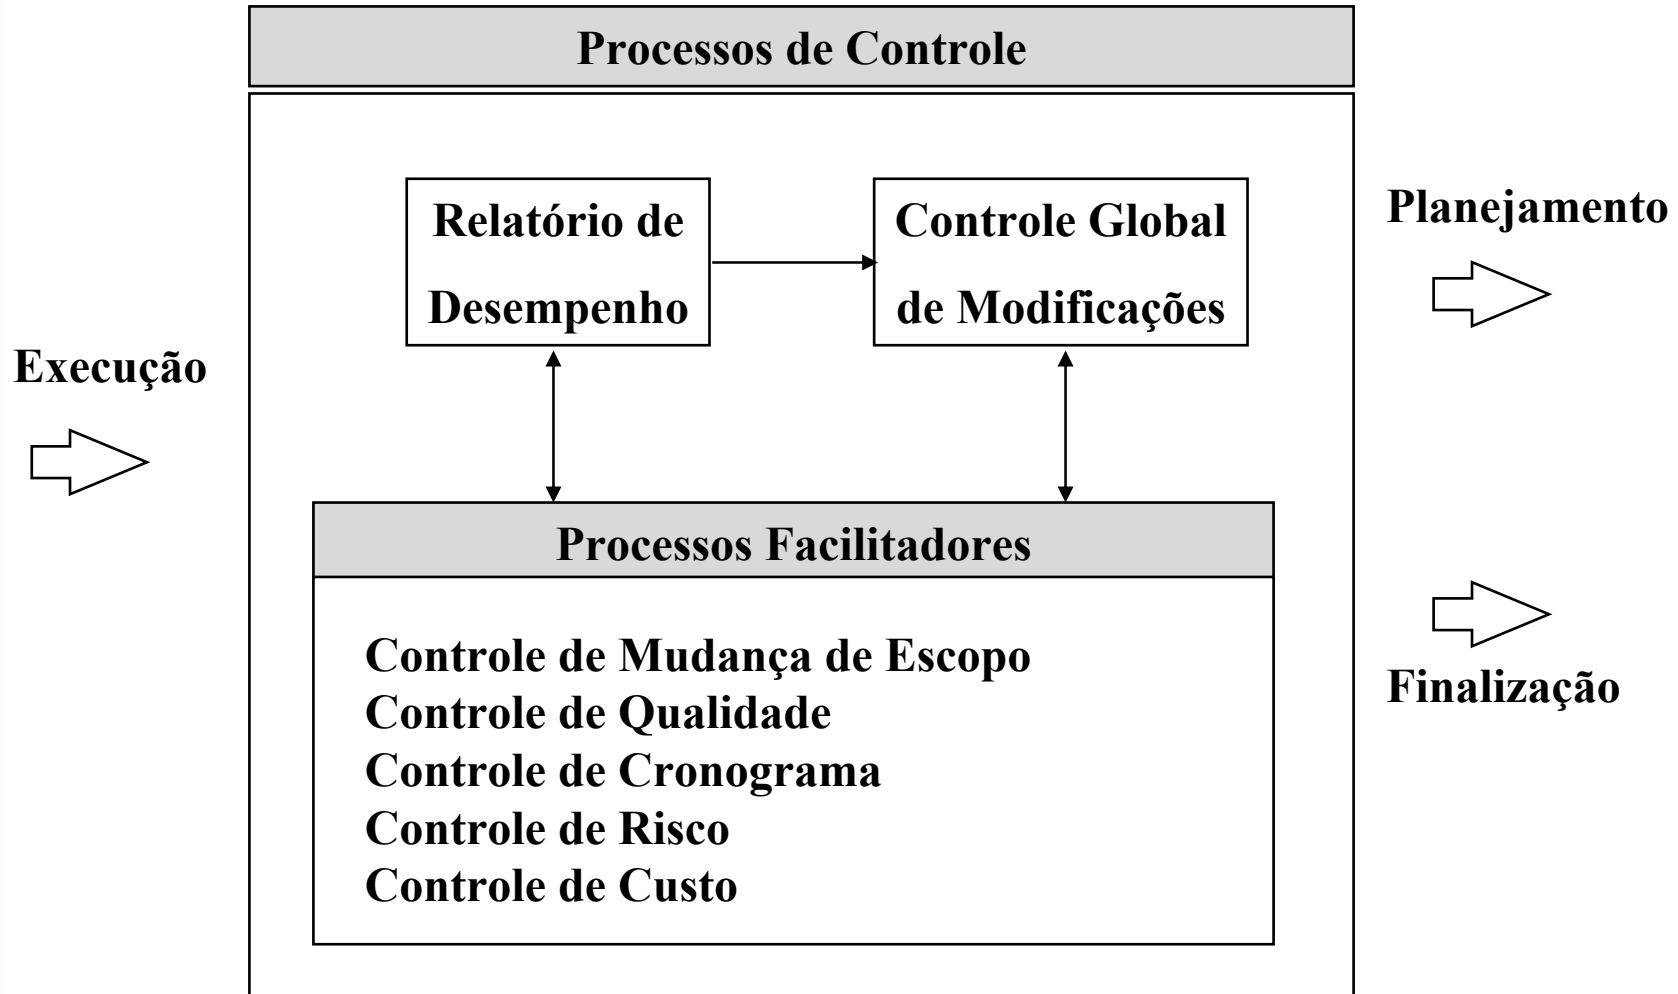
Processos de Controle

Execução

Relatório de Desempenho

Controle Global de Modificações

Planejamento

Processos Facilitadores

Controle de Mudança de Escopo
Controle de Qualidade
Controle de Cronograma
Controle de Risco
Controle de Custo

Finalização